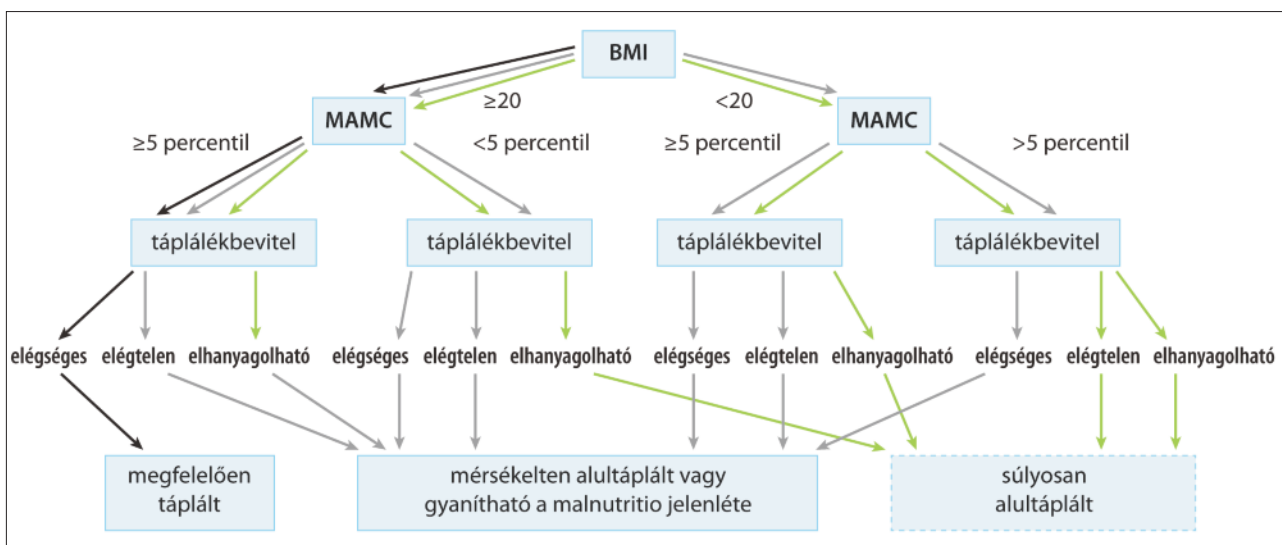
BMI

≥20

<20

MAMC

MAMC

≥5 percentil

<5 percentil

≥5 percentil

>5 percentil

táplálékbevitel

táplálékbevitel

táplálékbevitel

táplálékbevitel

elégséges

elégtelen

elhanyagolható

elégséges

elégtelen

elhanyagolható

elégséges

elégtelen

elhanyagolható

elégséges

elégtelen

elhanyagolható

megfelelően táplált

mérsékelten alultáplált vagy gyanítható a malnutritio jelenléte

súlyosan alultáplált